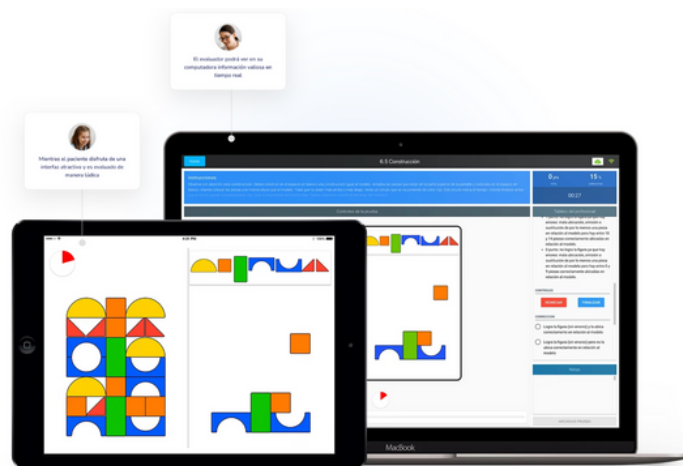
El evaluador podrá ver en su computadora información valiosa en tiempo real

Mientras el paciente disfruta de una interfaz atractiva y es evaluado de manera lúdica

6.5 Construcción

Instrucciones

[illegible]

Contenido de la prueba

0

15

00:27

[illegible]

REINICIAR

FINALIZAR

Logra la figura (en el intento) y los ubica correctamente en relación al modelo.

Logra la figura (en el intento) pero no la ubica correctamente en relación al modelo.

MacBook

9:41 PM